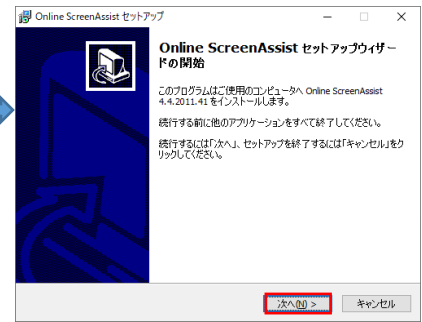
Online ScreenAssist セットアップ

Online ScreenAssist セットアップウィザードの開始

このプログラムはご使用のコンピュータへ Online ScreenAssist 4.4.2011.41 をインストールします。

続行する前に他のアプリケーションをすべて終了してください。

続行するには「次へ」、セットアップを終了するには「キャンセル」をクリックしてください。

次へ(N) >

キャンセル